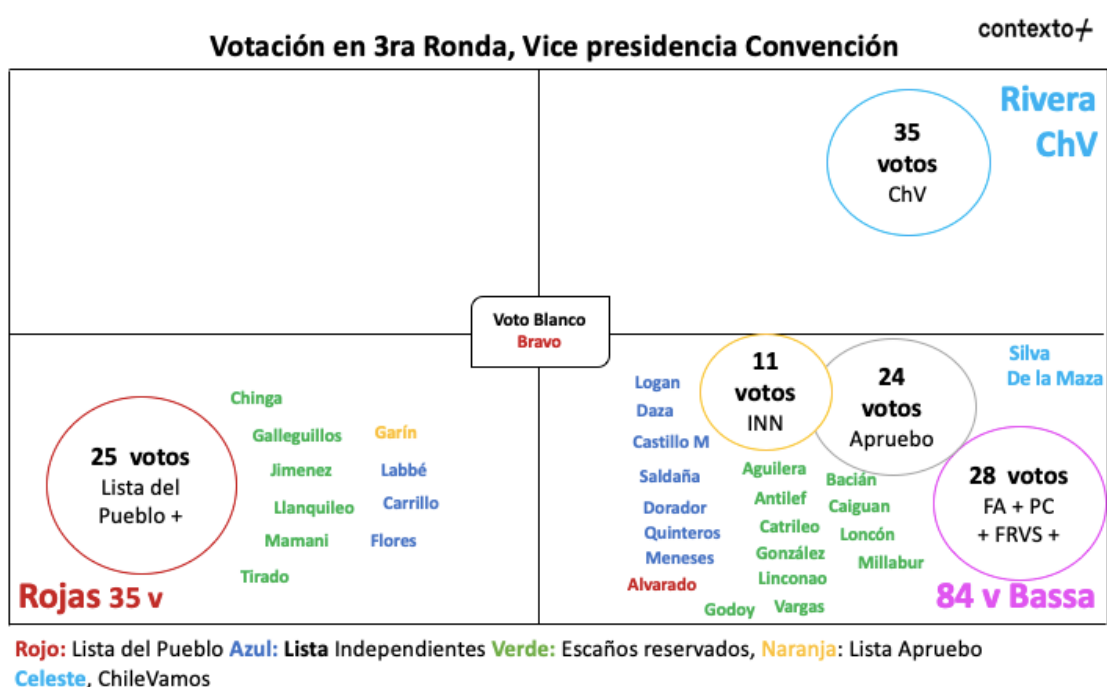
Votación en 3ra Ronda, Vice presidencia Convención

contexto+

Rivera ChV

35 votos ChV

Voto Blanco
Bravo

25 votos
Lista del Pueblo +

Chinga
Galleguillos
Jimenez
Llanquileo
Mamani
Tirado

Garín
Labbé
Carrillo
Flores

Rojas 35 v

Logan
Daza
Castillo M
Saldaña
Dorador
Quinteros
Meneses
Alvarado

11 votos INN

24 votos Apruebo

Silva
De la Maza

Aguilera
Antilef
Catrileo
González
Linconao
Godoy
Vargas

Bacián
Caiguan
Loncón
Millabur

28 votos
FA + PC + FRVS +

84 v Bassa

Rojo: Lista del Pueblo Azul: Lista Independientes Verde: Escaños reservados, Naranja: Lista Apruebo
Celeste, ChileVamos